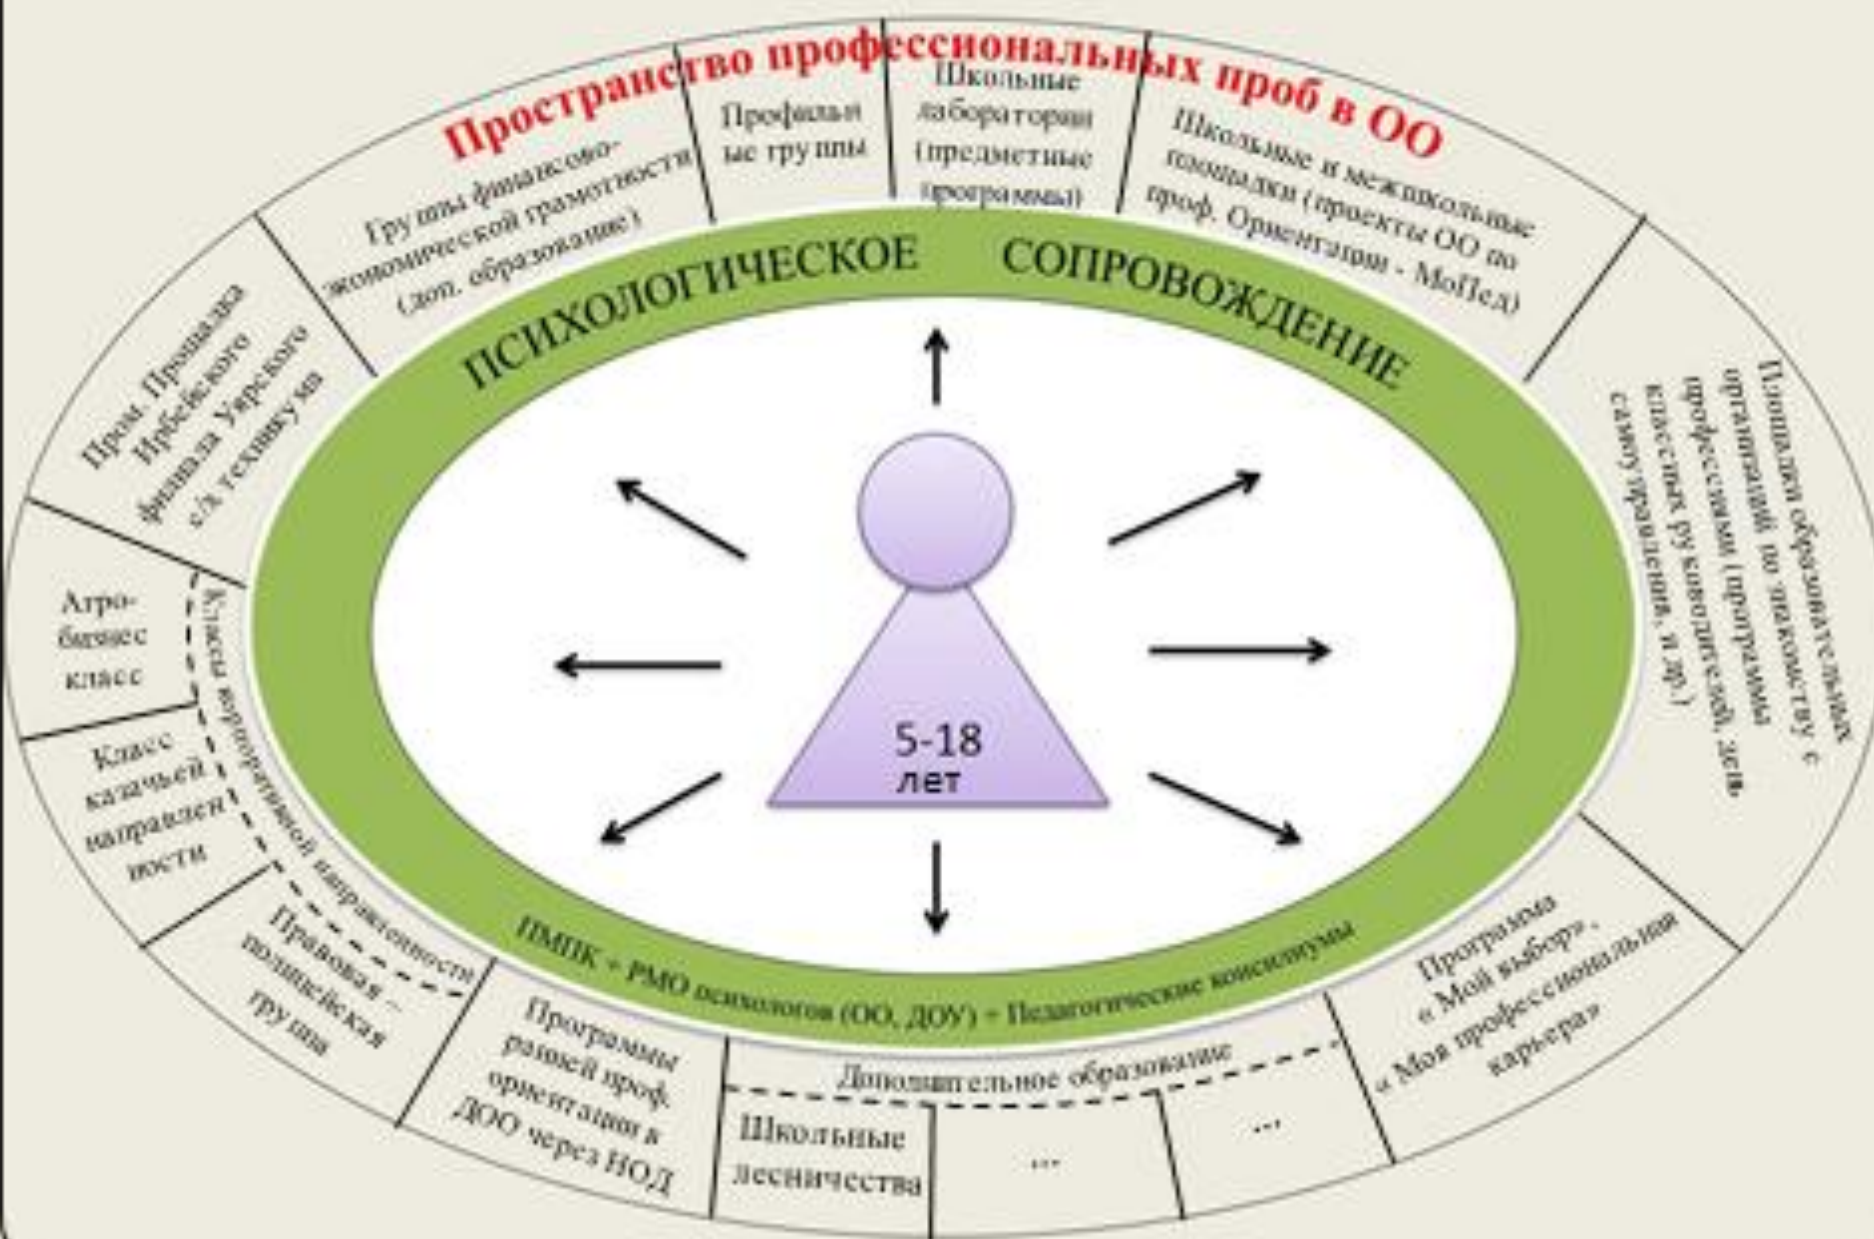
Пространство профессиональных проб в ОО

Группы финансово-экономической грамотности (доп. образование)

Профильные группы

Школьные лаборатории (предметные программы)

Школьные и межшкольные площадки (проекты ОО по проф. Ориентации - МоПед)

Пром. Площадка Ирбейского филиала Уярского с/х техникума

Площадки образовательных организаций по знакомству с профессиями (программы классных руководителей, дет. самоуправления, и др.)

Агро-бизнес класс

Классы корпоративной направленности

Класс казачьей направленности

Правовая – полицейская группа

Программы ранней проф. ориентации в ДОО через НОД

Дополнительное образование

Школьные лесничества

...

...

Программа « Мой выбор», « Моя профессиональная карьера»

ПСИХОЛОГИЧЕСКОЕ СОПРОВОЖДЕНИЕ

ПМПК + РМО психологов (ОО, ДОУ) + Педагогические консилиумы

5-18 лет